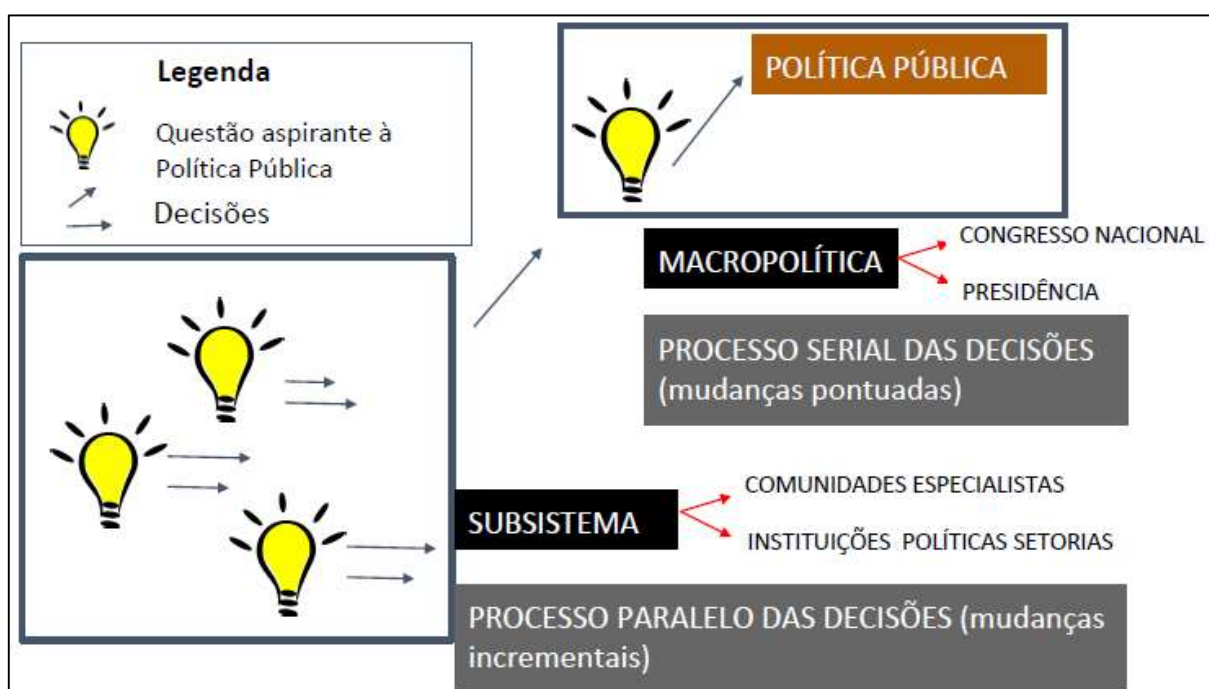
Legenda

Questão aspirante à Política Pública

Decisões

POLÍTICA PÚBLICA

MACROPOLÍTICA

CONGRESSO NACIONAL

PRESIDÊNCIA

PROCESSO SERIAL DAS DECISÕES (mudanças pontuadas)

SUBSISTEMA

COMUNIDADES ESPECIALISTAS

INSTITUIÇÕES POLÍTICAS SETORIAS

PROCESSO PARALELO DAS DECISÕES (mudanças incrementais)